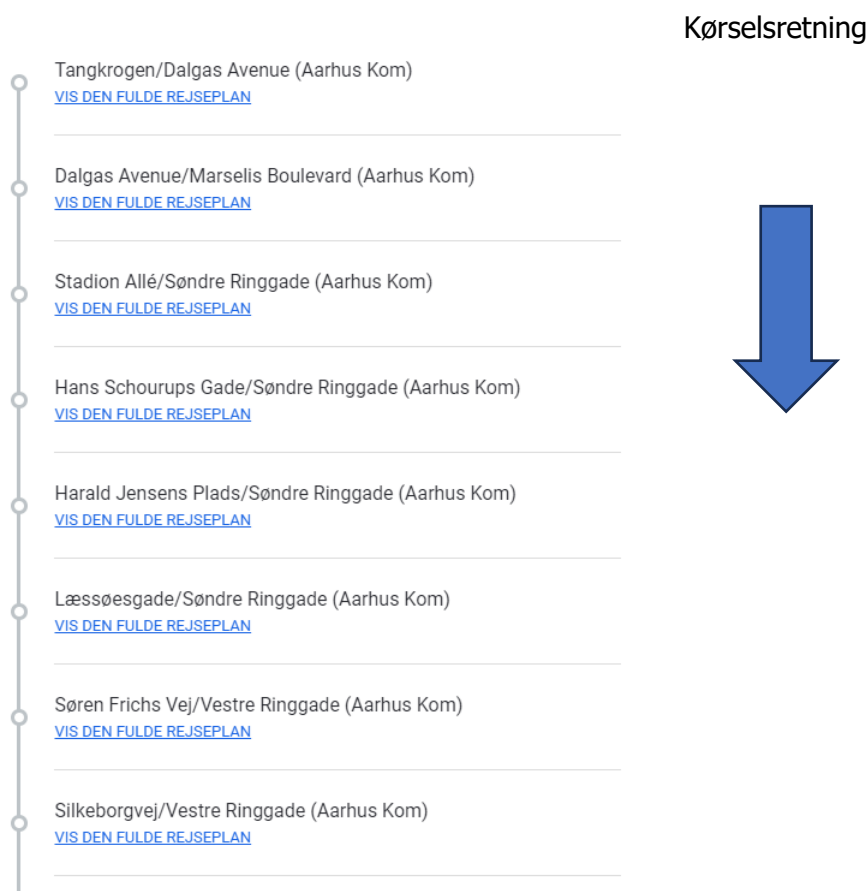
Kørselsretning

Tangkrogen/Dalgas Avenue (Aarhus Kom)
VIS DEN FULDE REJSEPLAN

Dalgas Avenue/Marselis Boulevard (Aarhus Kom)
VIS DEN FULDE REJSEPLAN

Stadion Allé/Søndre Ringgade (Aarhus Kom)
VIS DEN FULDE REJSEPLAN

Hans Schourups Gade/Søndre Ringgade (Aarhus Kom)
VIS DEN FULDE REJSEPLAN

Harald Jensens Plads/Søndre Ringgade (Aarhus Kom)
VIS DEN FULDE REJSEPLAN

Læssøesgade/Søndre Ringgade (Aarhus Kom)
VIS DEN FULDE REJSEPLAN

Søren Frichs Vej/Vestre Ringgade (Aarhus Kom)
VIS DEN FULDE REJSEPLAN

Silkeborgvej/Vestre Ringgade (Aarhus Kom)
VIS DEN FULDE REJSEPLAN